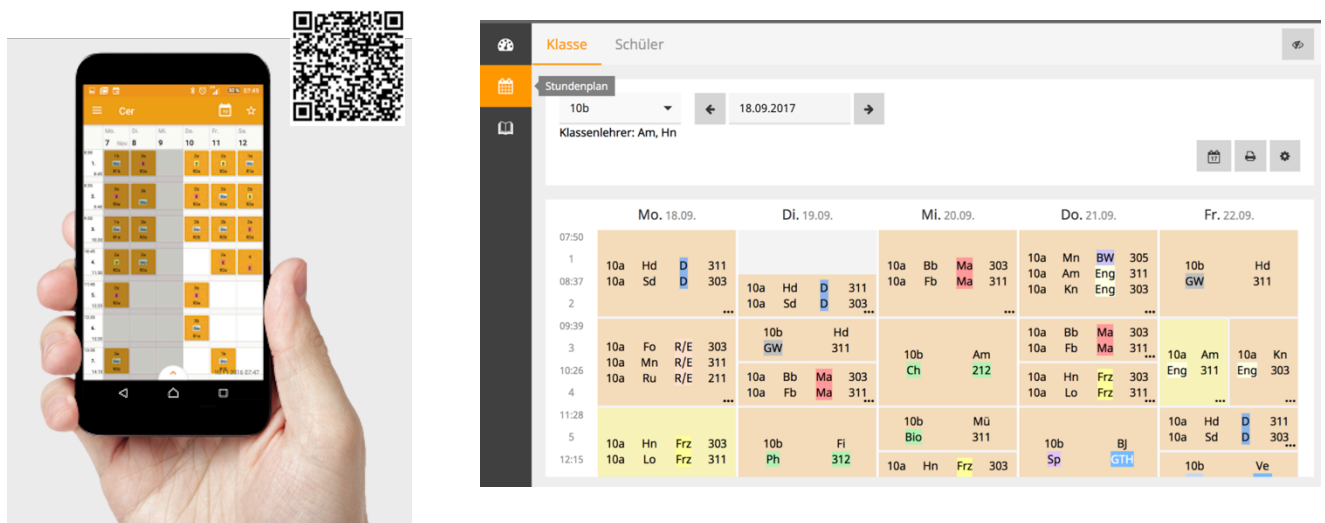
Cer

Mo. 7 Di. 8 Mi. 9 Do. 10 Fr. 11 Sa. 12

Klasse Schüler

Stundenplan

10b

18.09.2017

Klassenlehrer: Am, Hn

| | Mo. 18.09. | Di. 19.09. | Mi. 20.09. | Do. 21.09. | Fr. 22.09. |
|---|---|---|---|---|---|
| 07:50 1 08:37 2 | 10a Hd D 311; 10a Sd D 303 | 10a Hd D 311; 10a Sd D 303 | 10a Bb Ma 303; 10a Fb Ma 311 | 10a Mn BW 305; 10a Am Eng 311; 10a Kn Eng 303 | 10b Hd GW 311 |
| 09:39 3 10:26 4 | 10a Fo R/E 303; 10a Mn R/E 311; 10a Ru R/E 211 | 10b Hd GW 311; 10a Bb Ma 303; 10a Fb Ma 311 | 10b Am Ch 212 | 10a Bb Ma 303; 10a Fb Ma 311; 10a Hn Frz 303; 10a Lo Frz 311 | 10a Am Eng 311; 10a Kn Eng 303 |
| 11:28 5 12:15 | 10a Hn Frz 303; 10a Lo Frz 311 | 10b Fi Ph 312 | 10b Mü Bio 311; 10a Hn Frz 303 | 10b BJ Sp GTH | 10a Hd D 311; 10a Sd D 303; 10b Ve |